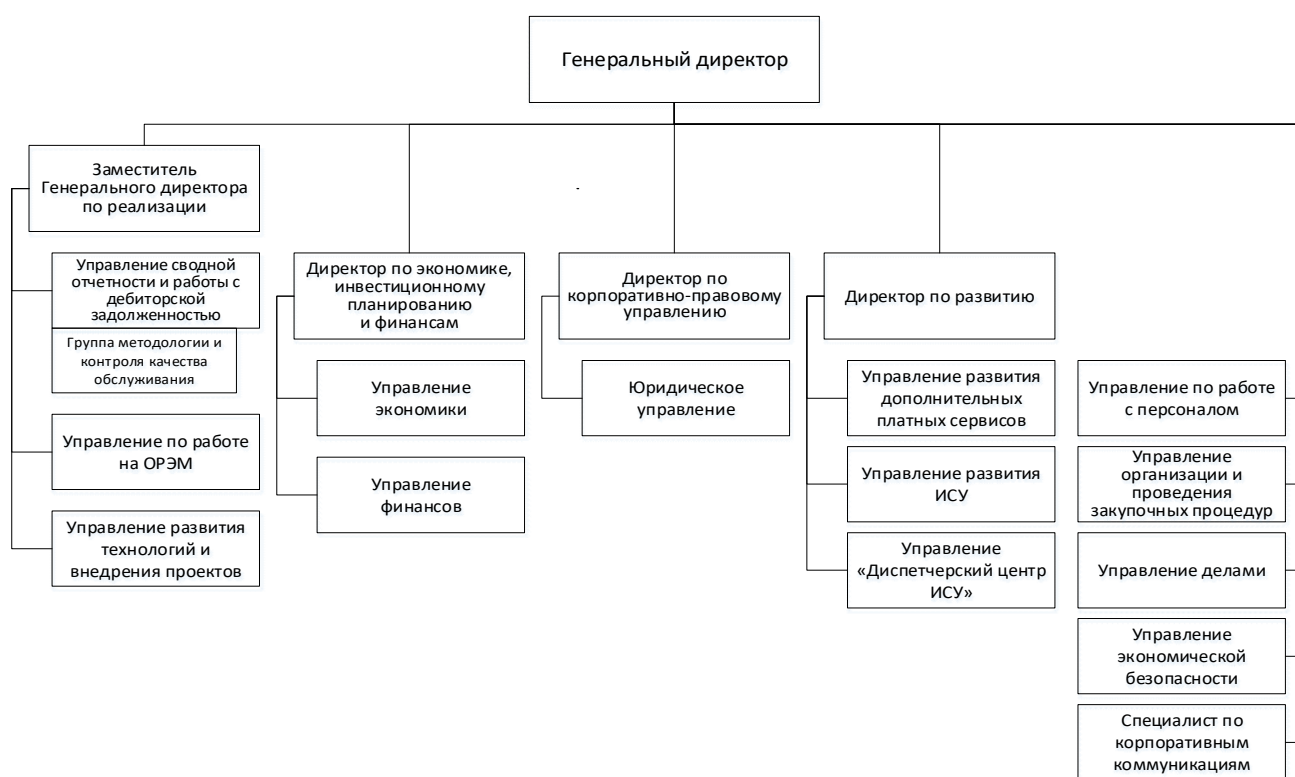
Генеральный директор

Заместитель Генерального директора по реализации

Управление сводной отчетности и работы с дебиторской задолженностью

Группа методологии и контроля качества обслуживания

Управление по работе на ОРЭМ

Управление развития технологий и внедрения проектов

Директор по экономике, инвестиционному планированию и финансам

Управление экономики

Управление финансов

Директор по корпоративно-правовому управлению

Юридическое управление

Директор по развитию

Управление развития дополнительных платных сервисов

Управление развития ИСУ

Управление «Диспетчерский центр ИСУ»

Управление по работе с персоналом

Управление организации и проведения закупочных процедур

Управление делами

Управление экономической безопасности

Специалист по корпоративным коммуникациям